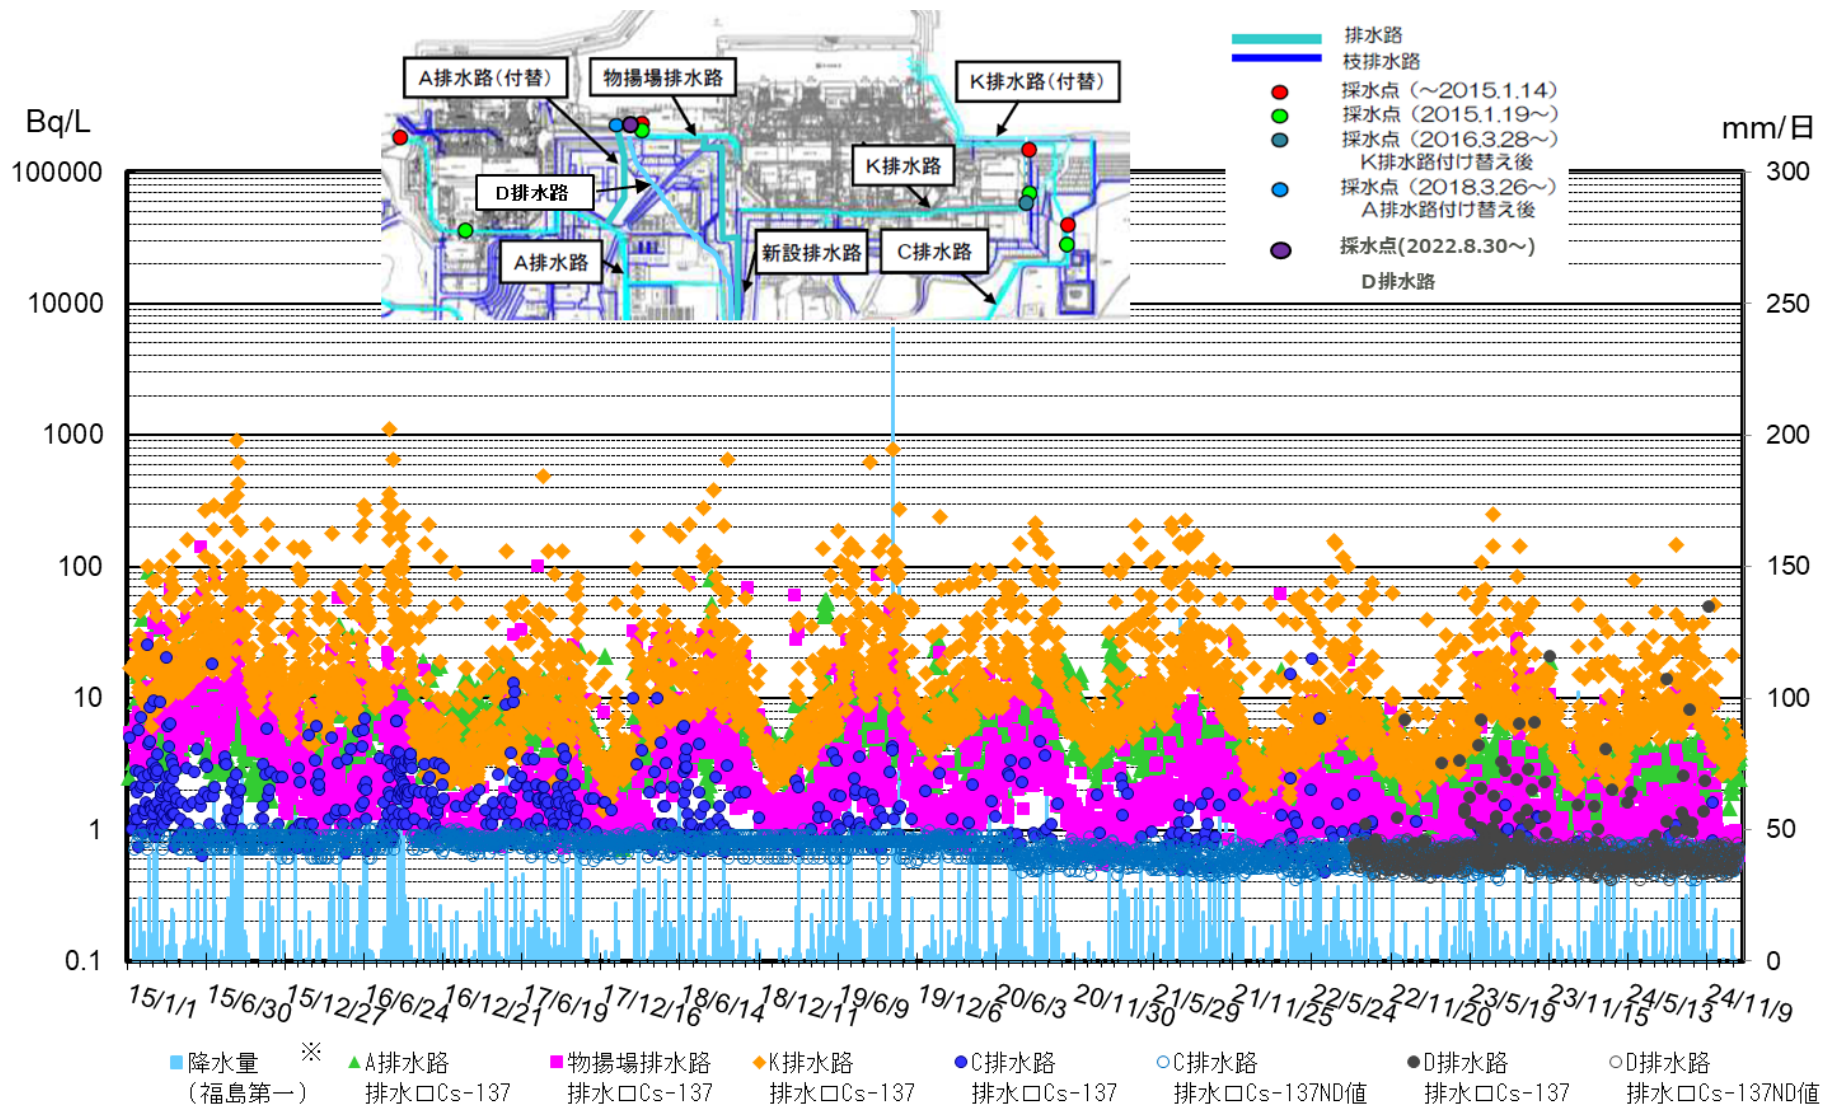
Bq/L

100000
10000
1000
100
10
1
0.1

mm/日

300
250
200
150
100
50
0

A排水路(付替)
物揚場排水路
K排水路(付替)
K排水路
D排水路
A排水路
新設排水路
C排水路

排水路
枝排水路
採水点（～2015.1.14）
採水点（2015.1.19～）
採水点（2016.3.28～）K排水路付け替え後
採水点（2018.3.26～）A排水路付け替え後
採水点(2022.8.30～) D排水路

15/1/1 15/6/30 15/12/27 16/6/24 16/12/21 17/6/19 17/12/16 18/6/14 18/12/11 19/6/9 19/12/6 20/6/3 20/11/30 21/5/29 21/11/25 22/5/24 22/11/20 23/5/19 23/11/15 24/5/13 24/11/9

降水量（福島第一）※
A排水路 排水口Cs-137
物揚場排水路 排水口Cs-137
K排水路 排水口Cs-137
C排水路 排水口Cs-137
C排水路 排水口Cs-137ND値
D排水路 排水口Cs-137
D排水路 排水口Cs-137ND値